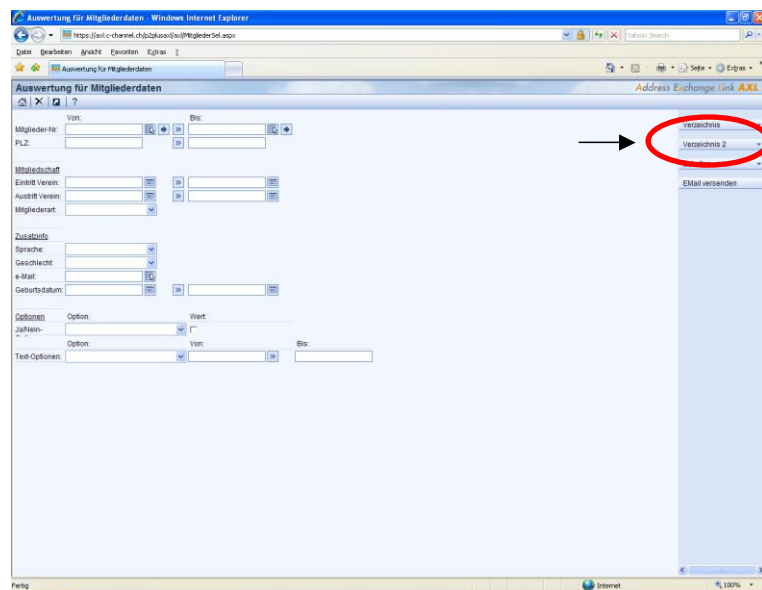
Auswertung für Mitgliederdaten - Windows Internet Explorer

https://axl.c-channel.ch/p2plusaxl/axl/MitgliederSel.aspx

Yahoo! Search

Datei Bearbeiten Ansicht Favoriten Extras ?

Auswertung für Mitgliederdaten

Seite Extras

Auswertung für Mitgliederdaten

Address Exchange Link AXL

Von:

Bis:

Mitglieder-Nr:

PLZ:

Mitgliedschaft

Eintritt Verein:

Austritt Verein:

Mitgliederart:

Zusatzinfo

Sprache:

Geschlecht:

e-Mail:

Geburtsdatum:

Optionen

Option:

Wert:

Ja/Nein-

Option:

Von:

Bis:

Text-Optionen:

Verzeichnis

Verzeichnis 2

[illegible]

EMail versenden

Fertig

Internet

100%